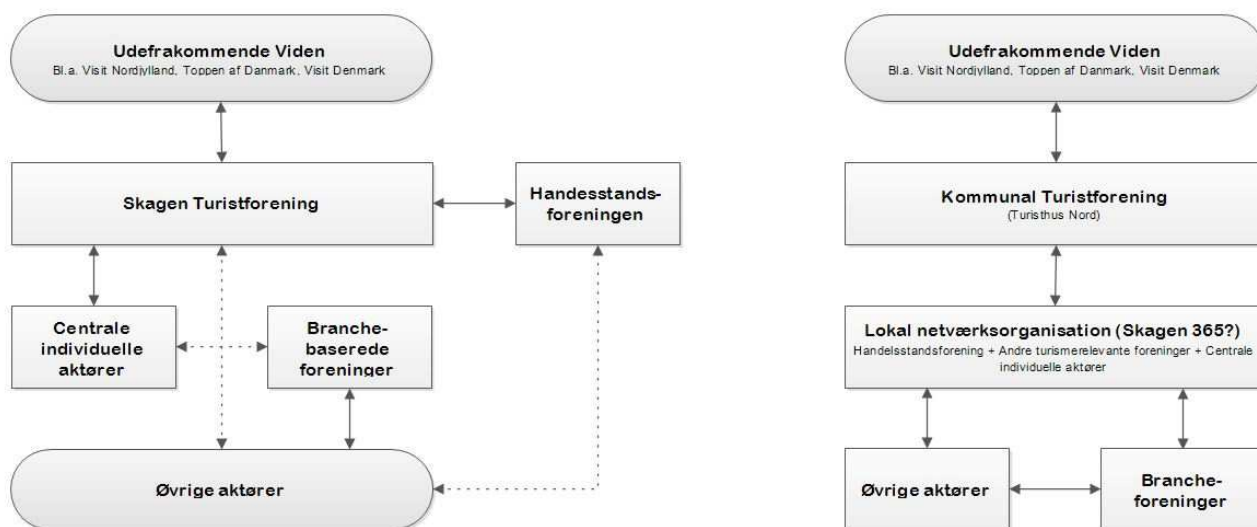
Udefrakommende Viden
Bl.a. Visit Nordjylland, Toppen af Danmark, Visit Denmark

Skagen Turistforening

Handesstandsforeningen

Centrale individuelle aktører

Branchebaserede foreninger

Øvrige aktører

Udefrakommende Viden
Bl.a. Visit Nordjylland, Toppen af Danmark, Visit Denmark

Kommunal Turistforening
(Turisthus Nord)

Lokal netværksorganisation (Skagen 365?)
Handelsstandsforening + Andre turismerelevante foreninger + Centrale individuelle aktører

Øvrige aktører

Brancheforeninger